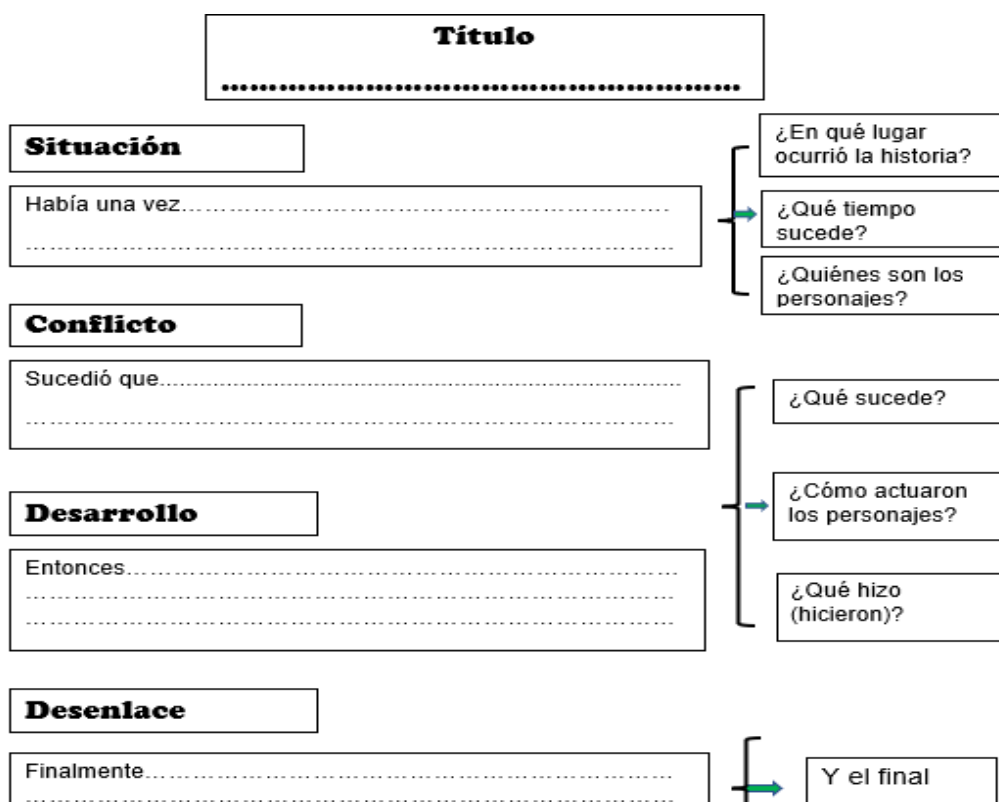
Título

...................................................

Situación

Había una vez.................................................................

.....................................................................................

¿En qué lugar ocurrió la historia?

¿Qué tiempo sucede?

¿Quiénes son los personajes?

Conflicto

Sucedió que.....................................................................

.....................................................................................

Desarrollo

Entonces..........................................................................

.....................................................................................

.....................................................................................

¿Qué sucede?

¿Cómo actuaron los personajes?

¿Qué hizo (hicieron)?

Desenlace

Finalmente.......................................................................

.....................................................................................

Y el final